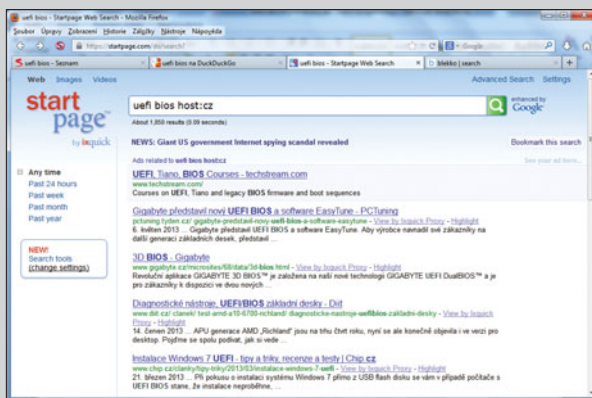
uefi bios - Startpage Web Search - Mozilla Firefox

Soubor Úpravy Zobrazení Historie Záložky Nástroje Nápověda

https://startpage.com/do/search

Google

uefi bios - Seznam | uefi bios na DuckDuckGo | uefi bios - Startpage Web Search | blekko | search

Web Images Videos

Advanced Search Settings

start page by ixquick

uefi bios host:cz

enhanced by Google

About 1,850 results (0.09 seconds)

NEWS: Giant US government Internet spying scandal revealed

Bookmark this search

Ads related to uefi bios host:cz

See your ad here

Any time
Past 24 hours
Past week
Past month
Past year

NEW!
Search tools
(change settings)

UEFI, Tiano, BIOS Courses - techstream.com
www.techstream.com/
Courses on UEFI, Tiano and legacy BIOS firmware and boot sequences

Gigabyte představil nový UEFI BIOS a software EasyTune - PCTuning
pctuning.tyden.cz/.../gigabyte-predstavil-novy-uefi-bios-a-software-easytune - View by Ixquick Proxy - Highlight
6. květen 2013 ... Gigabyte představil UEFI BIOS a software EasyTune. Aby výrobce navnadil své zákazníky na další generaci základních desek, představil ...

3D BIOS - Gigabyte
www.gigabyte.cz/microsites/58/data/3d-bios.html - View by Ixquick Proxy - Highlight
Revoluční aplikace GIGABYTE 3D BIOS™ je založena na naší nové technologii GIGABYTE UEFI DualBIOS™ a je pro GIGABYTE k dispozici ve dvou nových ...

Diagnostické nástroje, UEFI/BIOS základní desky - Diit
www.diit.cz/clanek/test-amd-a10-6700-richland/diagnosticke-nastroje-uefibios-zakladni-desky - View by Ixquick Proxy - Highlight
14. červen 2013 ... APU generace AMD „Richland" jsou na trhu čtvrt roku, nyní se ale konečně objevila i ve verzi pro desktop. Pojďme se spolu podívat, jak si vede ...

Instalace Windows 7 UEFI - tipy a triky, recenze a testy | Chip.cz
www.chip.cz/clanky/tipy-triky/2013/03/instalace-windows-7-uefi - View by Ixquick Proxy - Highlight
21. březen 2013 ... Při pokusu o instalaci systému Windows 7 přímo z USB flash disku se vám v případě počítače s UEFI BIOS stane, že instalace neproběhne, ...